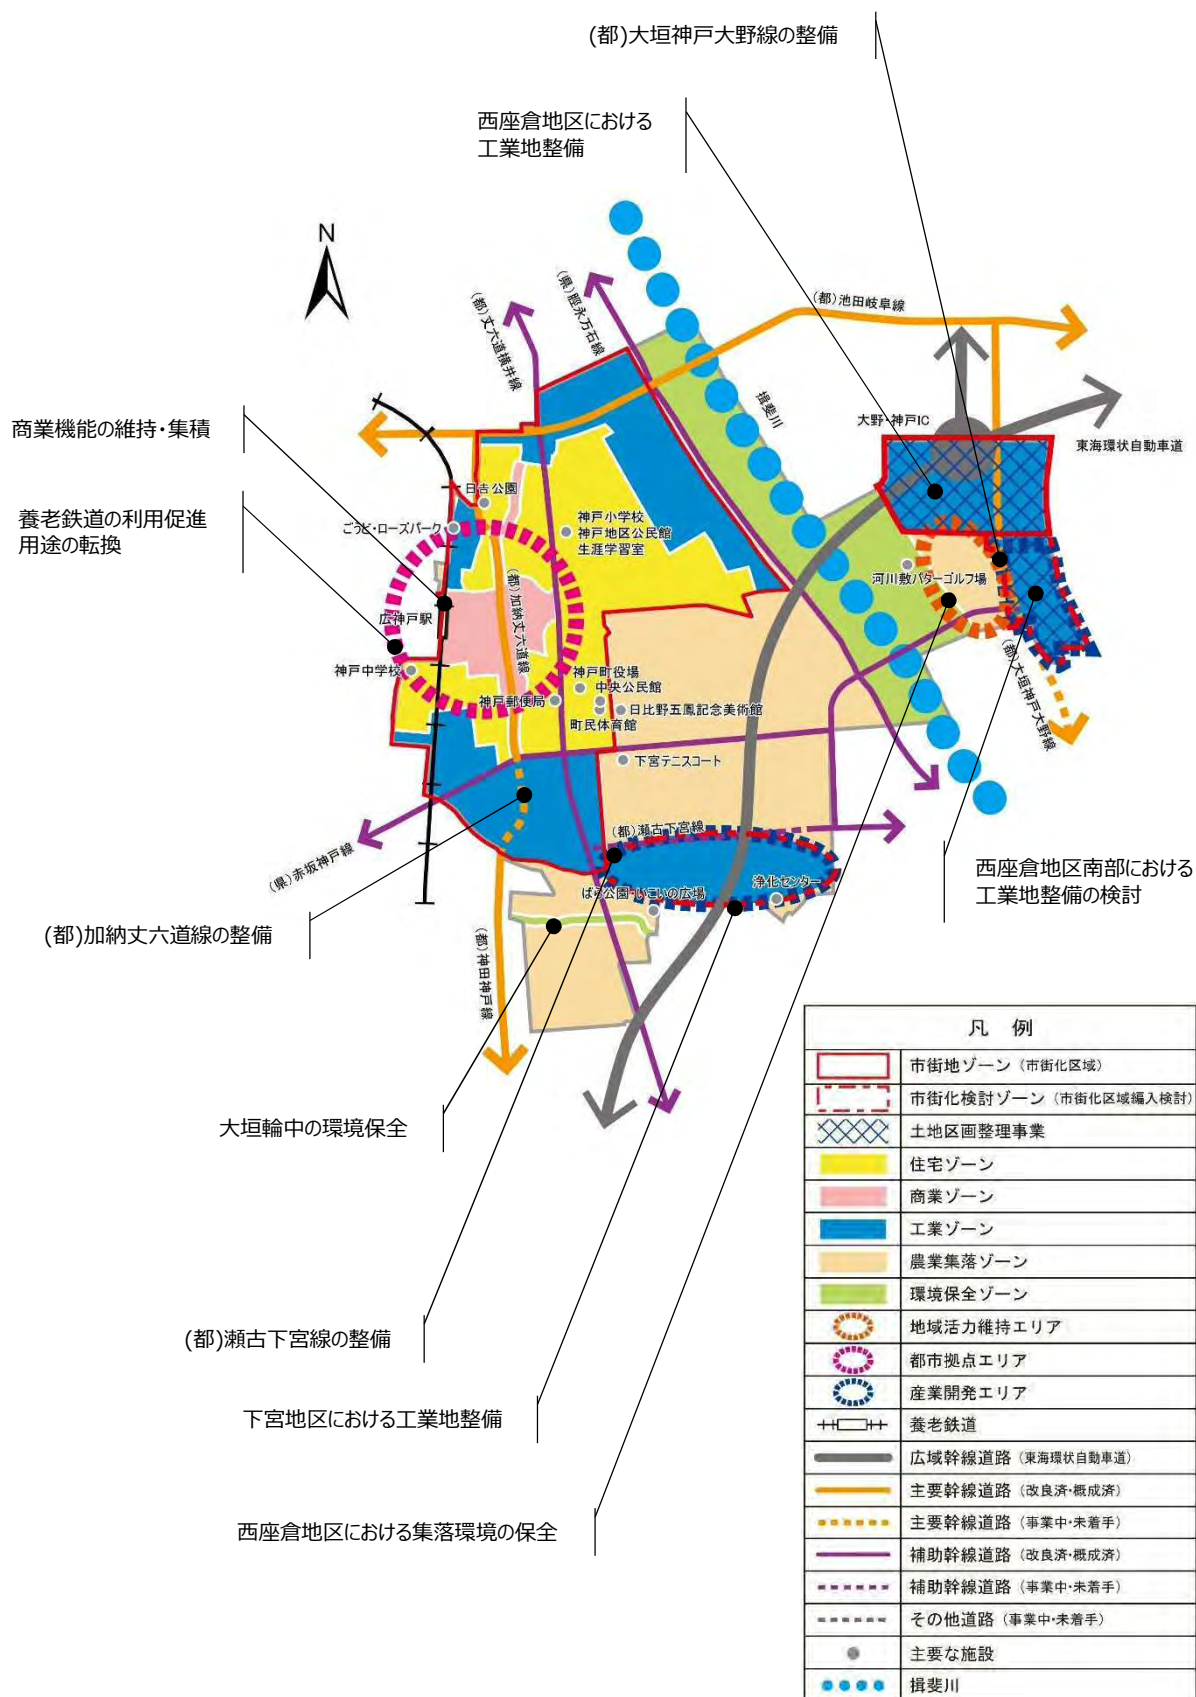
(都)大垣神戸大野線の整備

西座倉地区における工業地整備

N

(県)昼飯大野神戸線

(都)文六道横井線

(都)池田岐阜線

揖斐川

大野・神戸IC

東海環状自動車道

商業機能の維持・集積

養老鉄道の利用促進
用途の転換

日吉公園

ごうど・ローズパーク

神戸小学校
神戸地区公民館
生涯学習室

河川敷パターゴルフ場

広神戸駅

(都)加納丈六道線

神戸中学校

神戸町役場
中央公民館

神戸郵便局

日比野五鳳記念美術館

町民体育館

(都)大垣神戸大野線

下宮テニスコート

(都)瀬古下宮線

(県)赤坂神戸線

ばら公園・いこいの広場

浄化センター

西座倉地区南部における
工業地整備の検討

(都)加納丈六道線の整備

(都)神田神戸線

大垣輪中の環境保全

(都)瀬古下宮線の整備

下宮地区における工業地整備

西座倉地区における集落環境の保全

凡 例
市街地ゾーン（市街化区域）
市街化検討ゾーン（市街化区域編入検討）
土地区画整理事業
住宅ゾーン
商業ゾーン
工業ゾーン
農業集落ゾーン
環境保全ゾーン
地域活力維持エリア
都市拠点エリア
産業開発エリア
養老鉄道
広域幹線道路（東海環状自動車道）
主要幹線道路（改良済・概成済）
主要幹線道路（事業中・未着手）
補助幹線道路（改良済・概成済）
補助幹線道路（事業中・未着手）
その他道路（事業中・未着手）
主要な施設
揖斐川